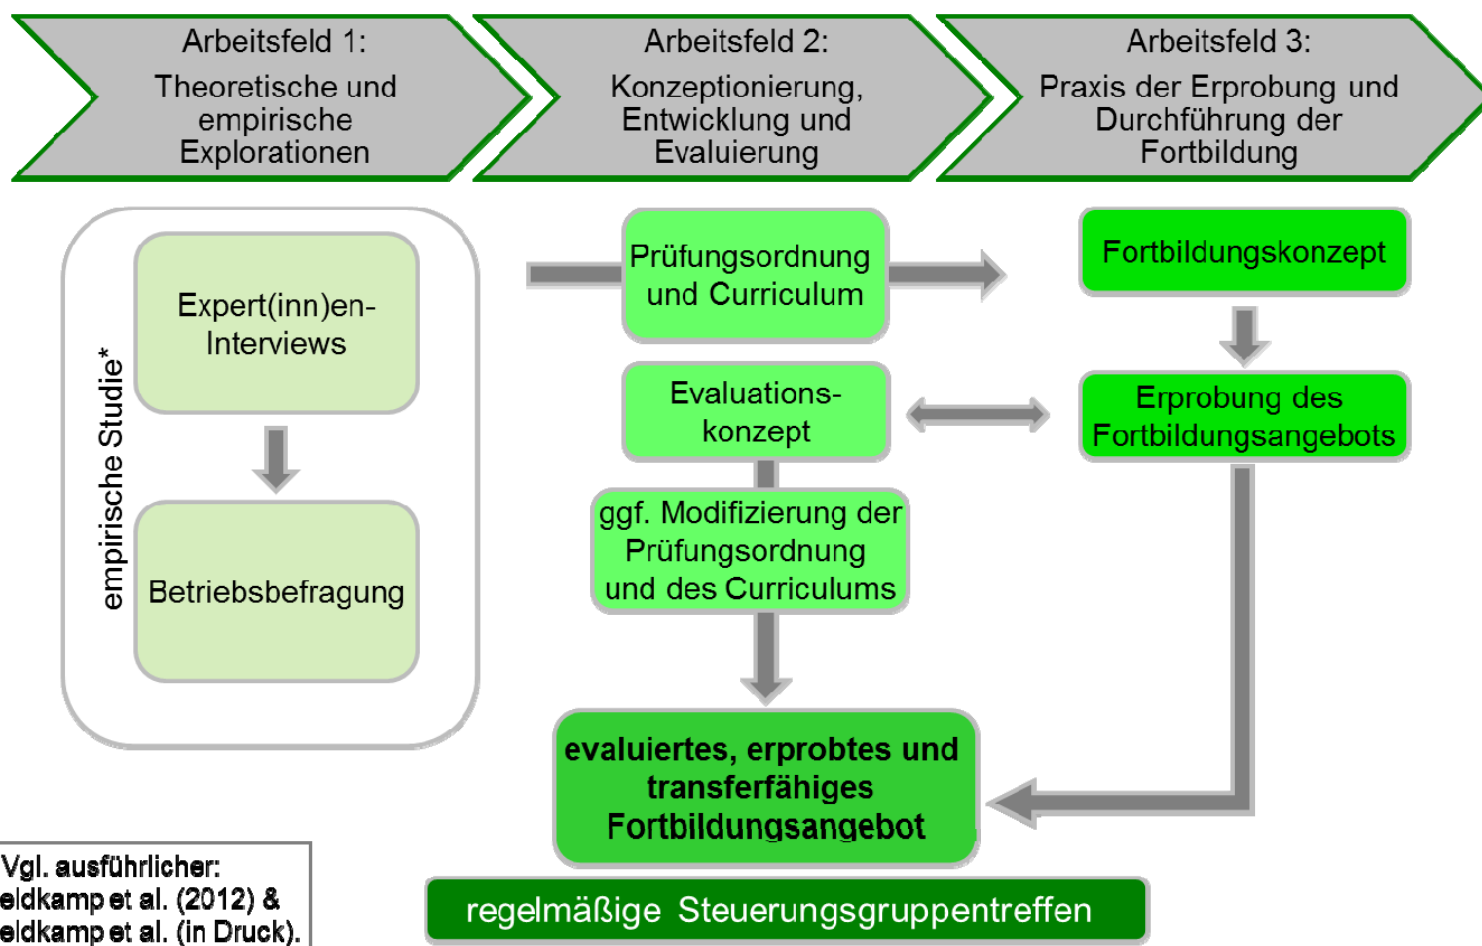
Arbeitsfeld 1:
Theoretische und empirische Explorationen

Arbeitsfeld 2:
Konzeptionierung, Entwicklung und Evaluierung

Arbeitsfeld 3:
Praxis der Erprobung und Durchführung der Fortbildung

empirische Studie*

Expert(inn)en-Interviews

Betriebsbefragung

Prüfungsordnung und Curriculum

Evaluations-konzept

ggf. Modifizierung der Prüfungsordnung und des Curriculums

Fortbildungskonzept

Erprobung des Fortbildungsangebots

evaluiertes, erprobtes und transferfähiges Fortbildungsangebot

regelmäßige Steuerungsgruppentreffen

Vgl. ausführlicher:
eldkamp et al. (2012) &
eldkamp et al. (in Druck).